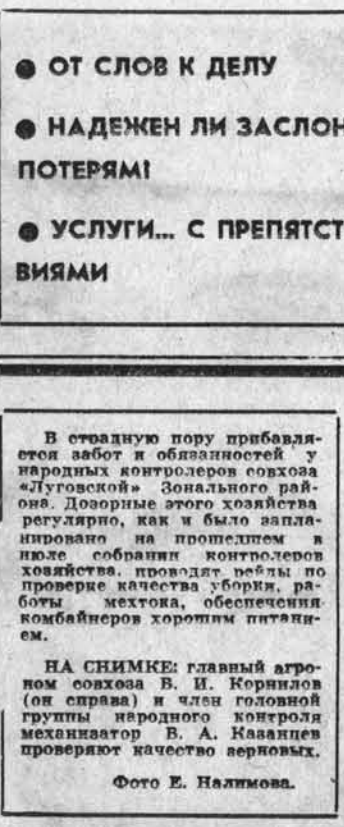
● ОТ СЛОВ К ДЕЛУ

● НАДЕЖЕН ЛИ ЗАСЛОН ПОТЕРЯМ!

● УСЛУГИ... С ПРЕПЯТСТВИЯМИ

В страдную пору прибавляется забот и обязанностей у народных контролеров совхоза «Луговской» Зонального района. Дозорные этого хозяйства регулярно, как и было запланировано на прошедшем в июле собрании контролеров хозяйства, проводят рейды по проверке качества уборки, работы мехтока, обеспечения комбайнеров хорошим питанием.

НА СНИМКЕ: главный агроном совхоза В. И. Корнилов (он справа) и член головной группы народного контроля механизатор В. А. Казанцев проверяют качество зерновых.

Фото Е. Налимова.